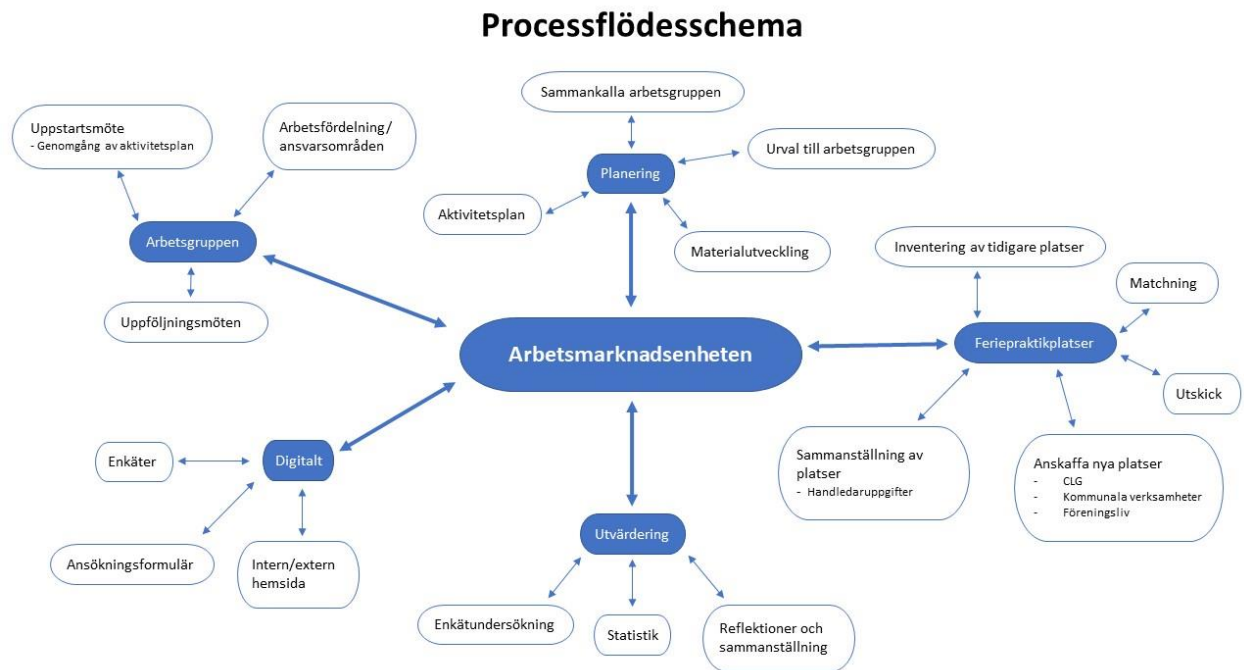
Processflödesschema

Uppstartsmöte
- Genomgång av aktivitetsplan

Arbetsfördelning/ ansvarsområden

Arbetsgruppen

Uppföljningsmöten

Sammankalla arbetsgruppen

Planering

Urval till arbetsgruppen

Aktivitetsplan

Materialutveckling

Inventering av tidigare platser

Matchning

Feriepraktikplatser

Utskick

Arbetsmarknadsenheten

Sammanställning av platser
- Handledaruppgifter

Anskaffa nya platser
- CLG
- Kommunala verksamheter
- Föreningsliv

Enkäter

Digitalt

Ansökningsformulär

Intern/extern hemsida

Utvärdering

Enkätundersökning

Statistik

Reflektioner och sammanställning